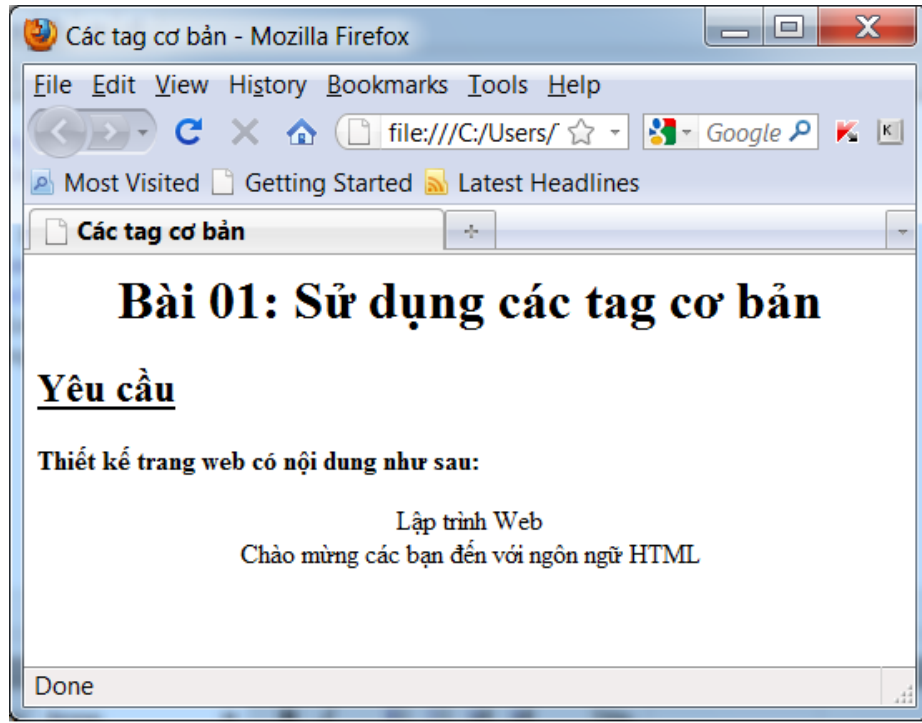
Các tag cơ bản - Mozilla Firefox

File Edit View History Bookmarks Tools Help

file:///C:/Users/

Google

Most Visited Getting Started Latest Headlines

Các tag cơ bản

+

Bài 01: Sử dụng các tag cơ bản

Yêu cầu

Thiết kế trang web có nội dung như sau:

Lập trình Web
Chào mừng các bạn đến với ngôn ngữ HTML

Done